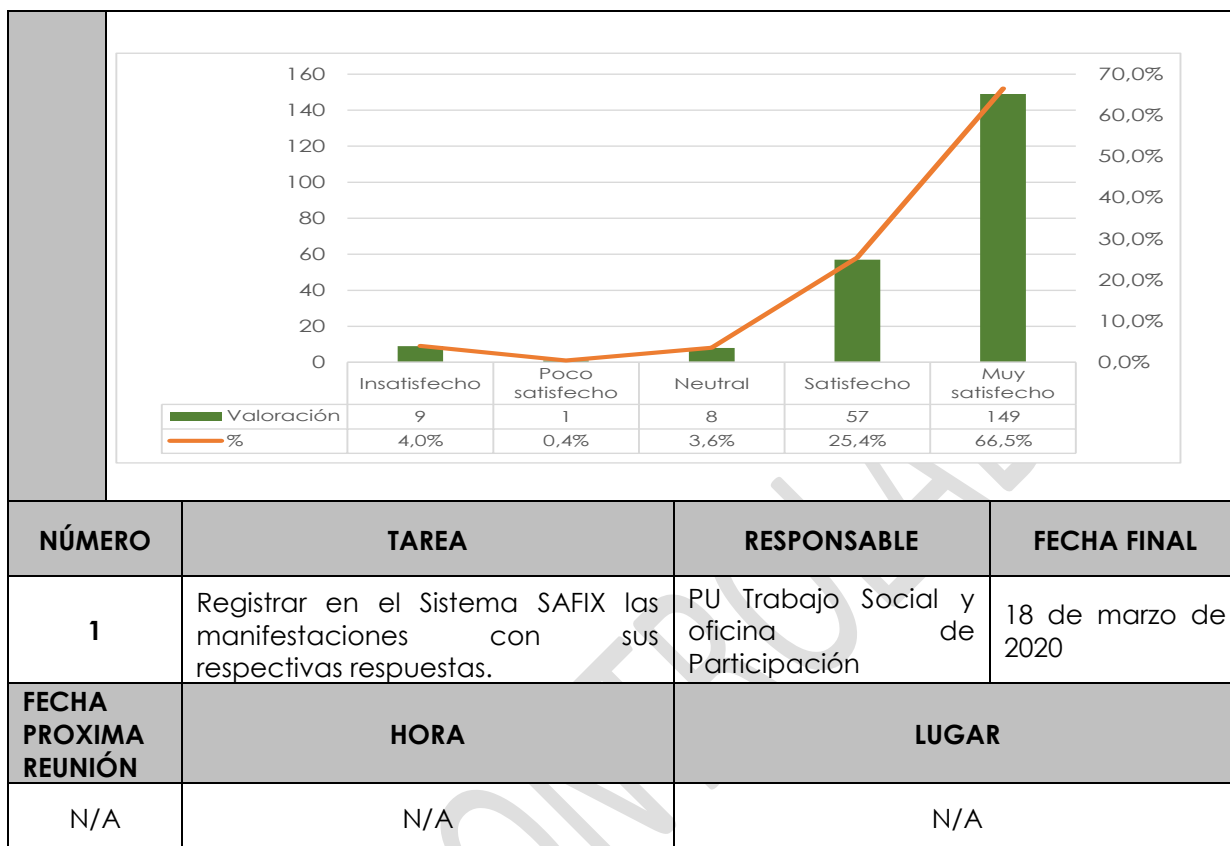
160
140
120
100
80
60
40
20
0

70,0%
60,0%
50,0%
40,0%
30,0%
20,0%
10,0%
0,0%

| | Insatisfecho | Poco satisfecho | Neutral | Satisfecho | Muy satisfecho |
|---|---|---|---|---|---|
| Valoración | 9 | 1 | 8 | 57 | 149 |
| % | 4,0% | 0,4% | 3,6% | 25,4% | 66,5% |

| NÚMERO | TAREA | RESPONSABLE | FECHA FINAL |
|---|---|---|---|
| 1 | Registrar en el Sistema SAFIX las manifestaciones con sus respectivas respuestas. | PU Trabajo Social y oficina de Participación | 18 de marzo de 2020 |

| FECHA PROXIMA REUNIÓN | HORA | LUGAR |
|---|---|---|
| N/A | N/A | N/A |